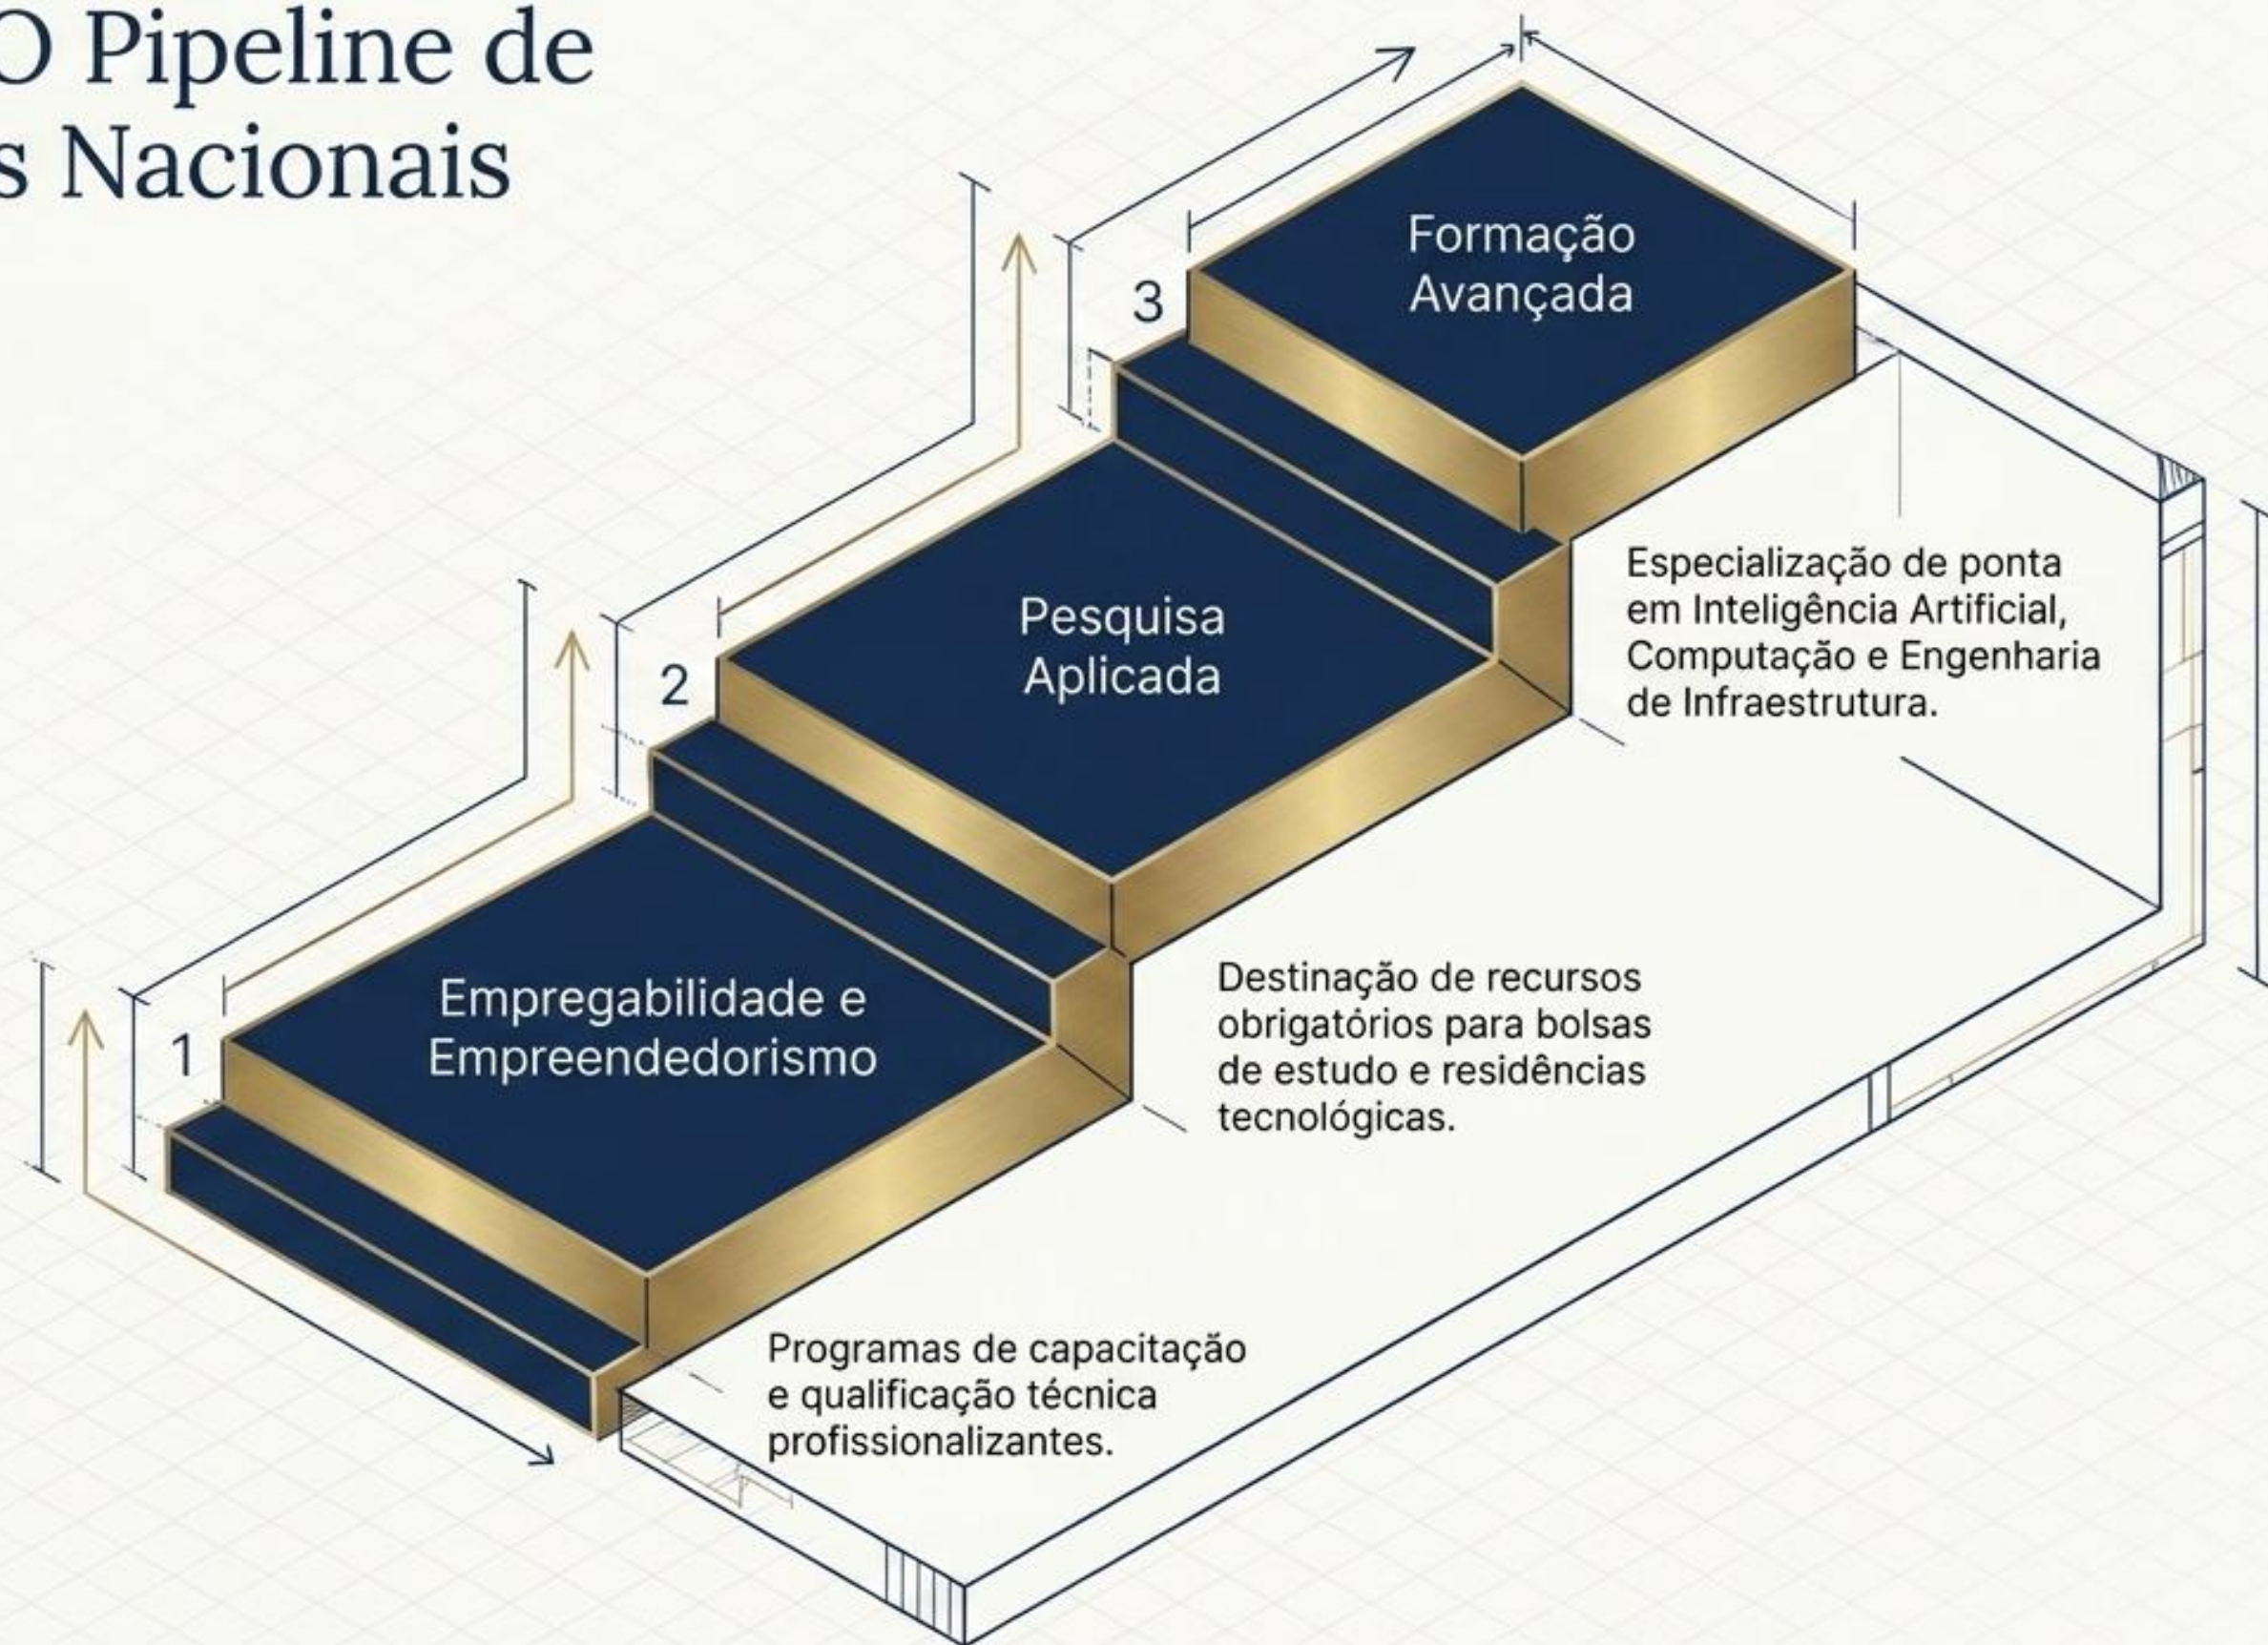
O Pipeline de
s Nacionais

3
Formação
Avançada

2
Pesquisa
Aplicada

1
Empregabilidade e
Empreendedorismo

Especialização de ponta em Inteligência Artificial, Computação e Engenharia de Infraestrutura.

Destinação de recursos obrigatórios para bolsas de estudo e residências tecnológicas.

Programas de capacitação e qualificação técnica profissionalizantes.